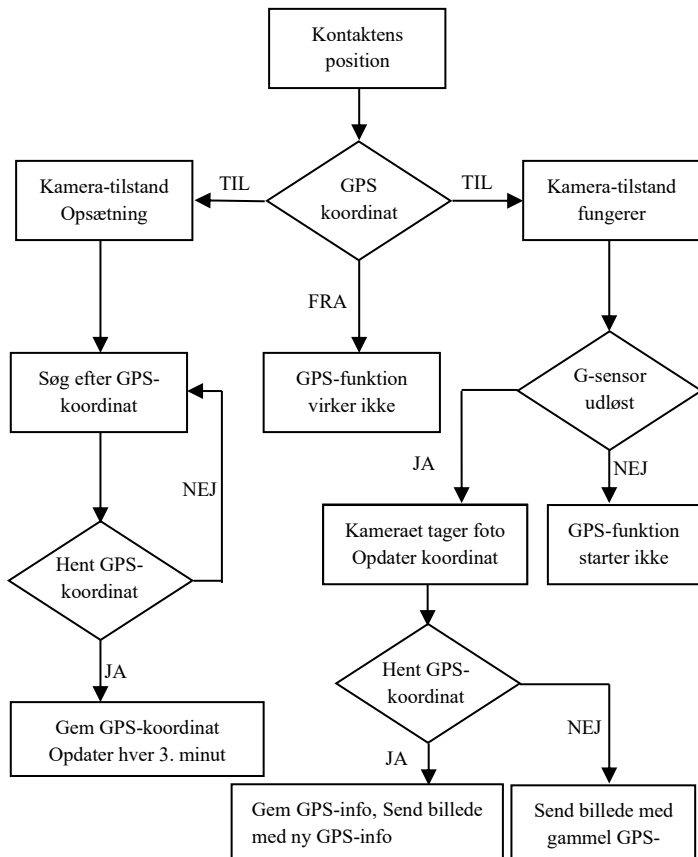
Kontaktens position

GPS koordinat

TIL

Kamera-tilstand Opsætning

TIL

Kamera-tilstand fungerer

FRA

GPS-funktion virker ikke

Søg efter GPS-koordinat

NEJ

Hent GPS-koordinat

JA

Gem GPS-koordinat Opdater hver 3. minut

G-sensor udløst

JA

NEJ

Kameraet tager foto Opdater koordinat

GPS-funktion starter ikke

Hent GPS-koordinat

JA

NEJ

Gem GPS-info, Send billede med ny GPS-info

Send billede med gammel GPS-